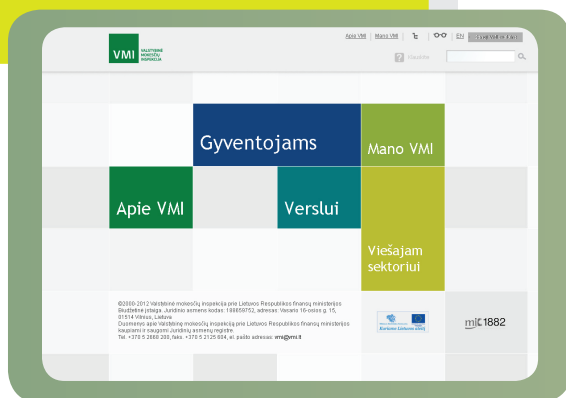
VMI VALSTYBINĖ MOKESČIŲ INSPEKCIJA

Apie VMI | Mano VMI | EN | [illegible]

Klauskite

Gyventojams

Mano VMI

Apie VMI

Verslui

Viešajam sektoriui

©2000-2012 Valstybinė mokesčių inspekcija prie Lietuvos Respublikos finansų ministerijos
Biudžetinė įstaiga. Juridinio asmens kodas: 188659752, adresas: Vasario 16-osios g. 15, 01514 Vilnius, Lietuva
Duomenys apie Valstybinę mokesčių inspekciją prie Lietuvos Respublikos finansų ministerijos kaupiami ir saugomi Juridinių asmenų registre.
Tel. +370 5 2668 200, faks. +370 5 2125 604, el. pašto adresas: vmi@vmi.lt

Europos Sąjunga

mi 1882